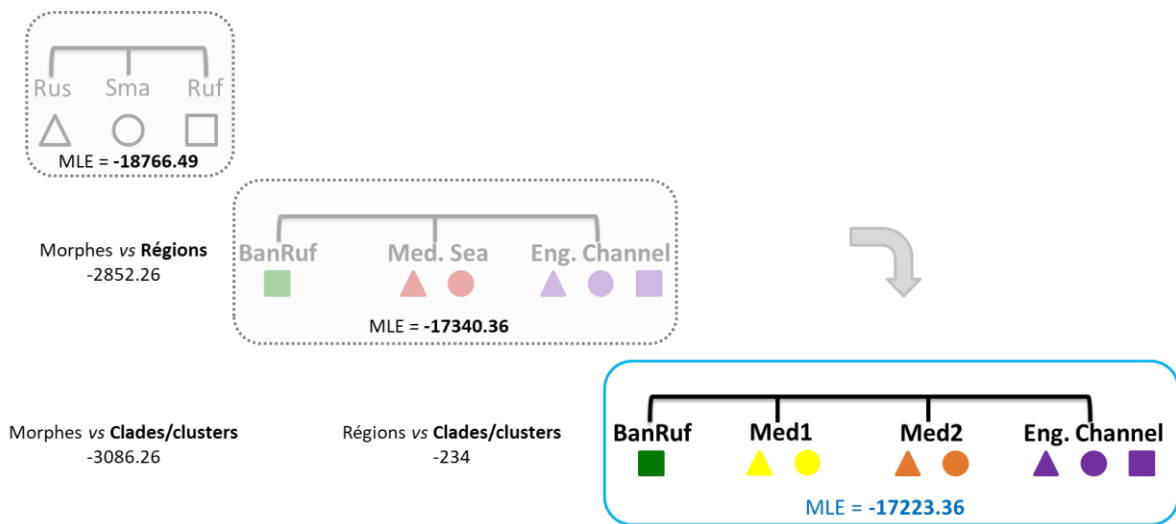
Rus Sma Ruf

MLE = **-18766.49**

Morphes *vs* **Régions**
-2852.26

BanRuf Med. Sea Eng. Channel

MLE = **-17340.36**

Morphes *vs* **Clades/clusters**
-3086.26

Régions *vs* **Clades/clusters**
-234

BanRuf Med1 Med2 Eng. Channel

MLE = **-17223.36**